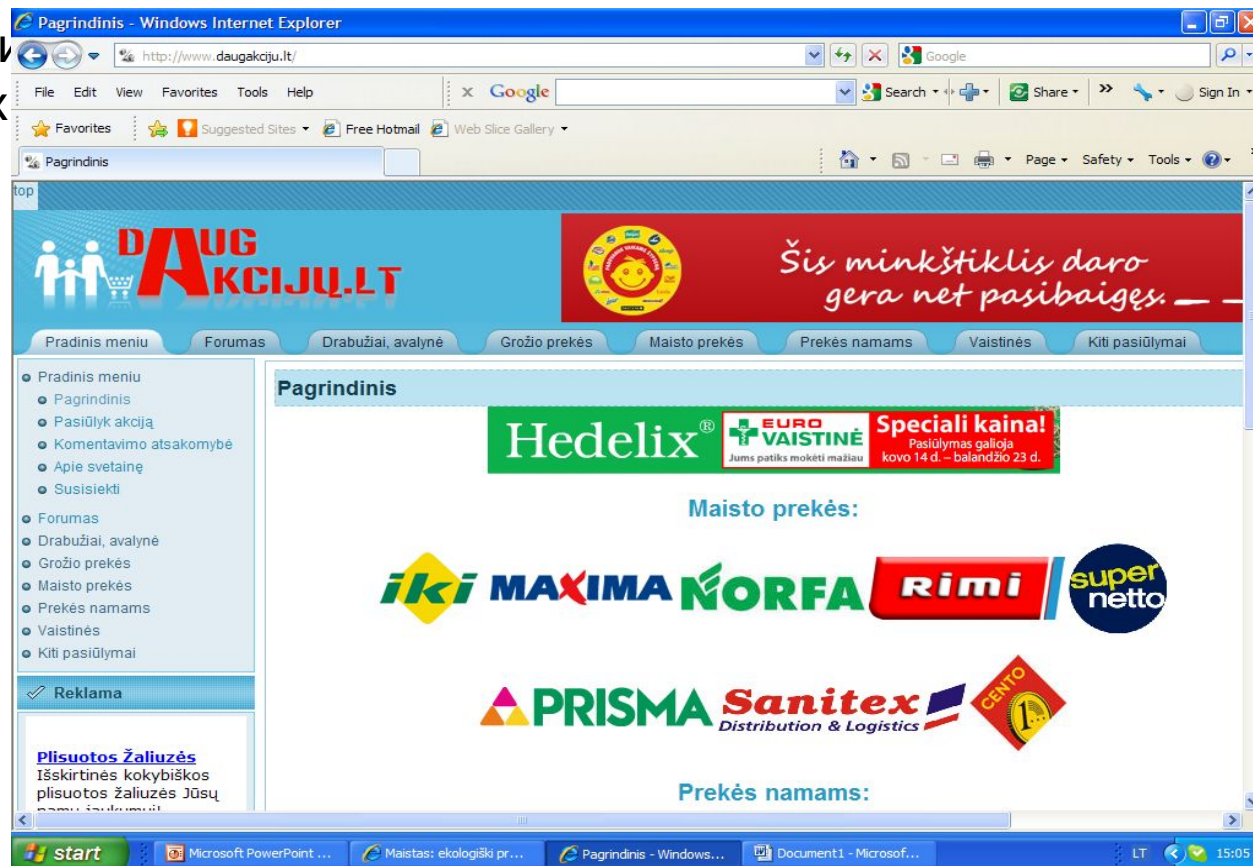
Pagrindinis - Windows Internet Explorer

http://www.daugakciju.lt/

Google

File Edit View Favorites Tools Help

Google

Search • Share • » Sign In •

Favorites Suggested Sites • Free Hotmail Web Slice Gallery •

Pagrindinis

Page • Safety • Tools •

top

DAUG AKCIJŲ.LT

Šis minkštiklis daro gera net pasibaigęs.

Pradinis meniu | Forumas | Drabužiai, avalynė | Grožio prekės | Maisto prekės | Prekės namams | Vaistinės | Kiti pasiūlymai

Pradinis meniu
Pagrindinis
Pasiūlyk akciją
Komentavimo atsakomybė
Apie svetainę
Susisiekti
Forumas
Drabužiai, avalynė
Grožio prekės
Maisto prekės
Prekės namams
Vaistinės
Kiti pasiūlymai

Reklama

Plisuotos Žaliuzės
Išskirtinės kokybiškos plisuotos žaliuzės Jūsų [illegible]

Pagrindinis

Hedelix® EURO VAISTINĖ Jums patiks mokėti mažiau Speciali kaina! Pasiūlymas galioja kovo 14 d. – balandžio 23 d.

Maisto prekės:

iki MAXIMA NORFA Rimi super netto

PRISMA Sanitex Distribution & Logistics CENTO

Prekės namams:

start | Microsoft PowerPoint ... | Maistas: ekologiški pr... | Pagrindinis - Windows... | Document1 - Microsof... | LT 15:05